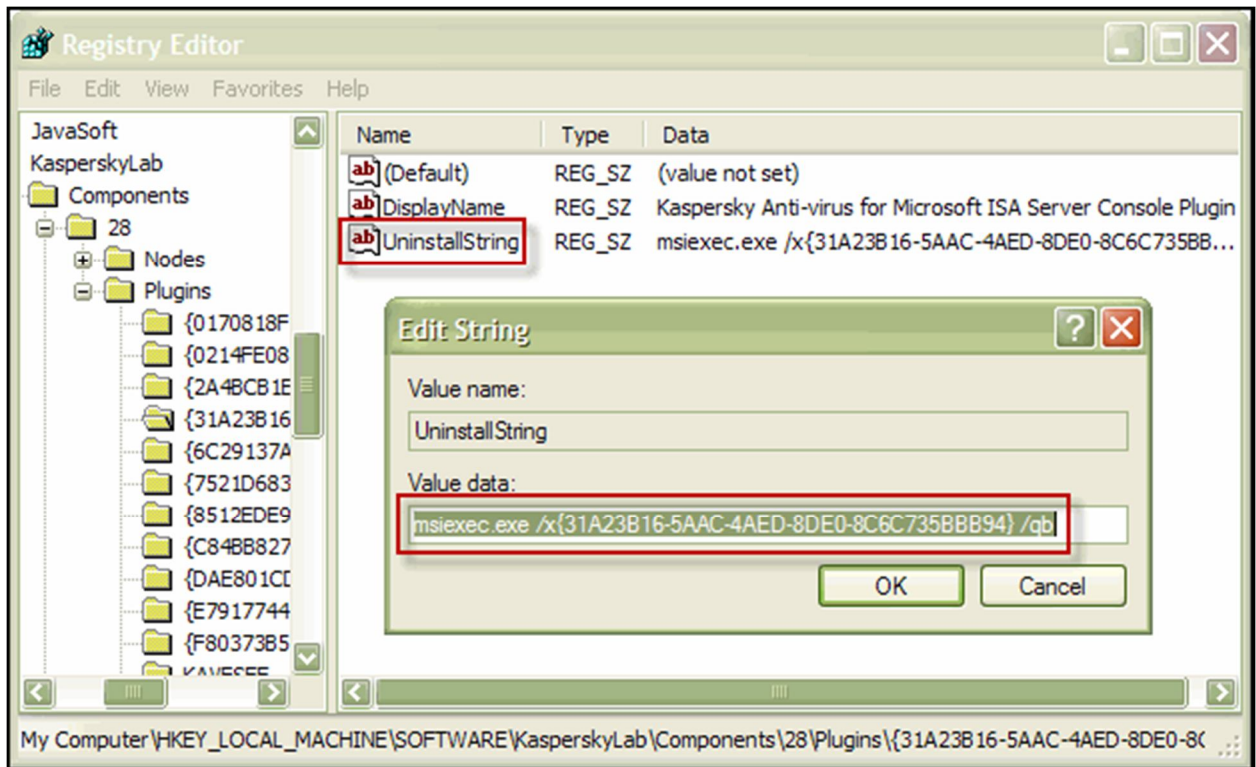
Registry Editor

File Edit View Favorites Help

JavaSoft
KasperskyLab
Components
28
Nodes
Plugins
{0170818F
{0214FE08
{2A4BCB1E
{31A23B16
{6C29137A
{7521D683
{8512EDE9
{C84BB827
{DAE801CD
{E7917744
{F80373B5
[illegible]

| Name | Type | Data |
|---|---|---|
| (Default) | REG_SZ | (value not set) |
| DisplayName | REG_SZ | Kaspersky Anti-virus for Microsoft ISA Server Console Plugin |
| UninstallString | REG_SZ | msiexec.exe /x{31A23B16-5AAC-4AED-8DE0-8C6C735BB... |

Edit String

Value name:
UninstallString

Value data:
msiexec.exe /x{31A23B16-5AAC-4AED-8DE0-8C6C735BBB94} /qb

OK Cancel

My Computer\HKEY_LOCAL_MACHINE\SOFTWARE\KasperskyLab\Components\28\Plugins\{31A23B16-5AAC-4AED-8DE0-8C